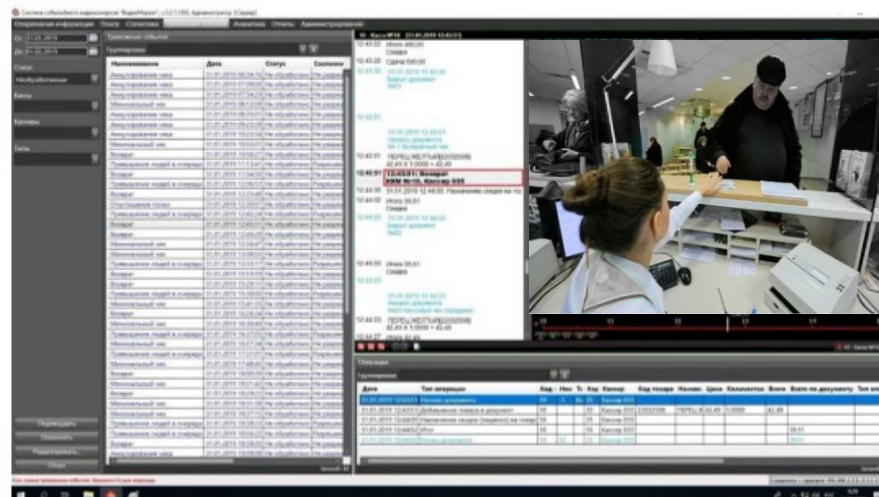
Система кассового видеоконтроля "ВидеоМаркет"

Оперативная информация Поиск Статистика Аналитика Отчеты Администрирование

С 21.01.2019
По 21.02.2019

Статус
Необработанные

Касса

Кассиры

Зоны

Тревожные события
Группировка

| Наименование | Дата | Статус | Состояние |
|---|---|---|---|
| Аннулирование чека | 21.01.2019 | Не обработан | Не разрешено |
| Минимальный чек | 21.01.2019 | Не обработан | Не разрешено |
| Возврат | 21.01.2019 | Не обработан | Не разрешено |
| Превышение людей в очереди | 21.01.2019 | Не обработан | Разрешено |
| Отсутствие кассира | 21.01.2019 | Не обработан | Не разрешено |

Подтвердить
Опровергнуть
Редактировать
Отчет

12:43:33 Итого 440,00
Оплата
12:43:33 Сдача 0,00
12:43:35 Закрыт документ

12:43:51 Начало документа
12:43:51 Возврат
ККМ №:10, Кассир 035
12:44:00 Итого 35,61
Оплата
12:44:00 Закрыт документ
12:44:18 Итого 35,61
Оплата

Операции
Группировка

| Дата | Тип операции | Код | Ном | Тк | Код | Кассир | Код товара | Наименование | Цена | Количество | Всего | Всего по документу | Тип оплаты |
|---|---|---|---|---|---|---|---|---|---|---|---|---|---|
| 21.01.2019 12:43:51 | Начало документа | 10 | | | 35 | Кассир 035 | | | | | | | |
| 21.01.2019 12:43:51 | Добавление товара в документ | 10 | | | 35 | Кассир 035 | 22052108 | ПЕРЕЦ | 42,49 | 1,0000 | 42,49 | | |
| 21.01.2019 12:44:00 | Назначение скидки | 10 | | | 35 | Кассир 035 | | | | | | | |
| 21.01.2019 12:44:00 | Итого | 10 | | | 35 | Кассир 035 | | | | | | 35,61 | |
| 21.01.2019 12:44:00 | Закрыт документ | 10 | | | 35 | Кассир 035 | | | | | | 35,61 | |